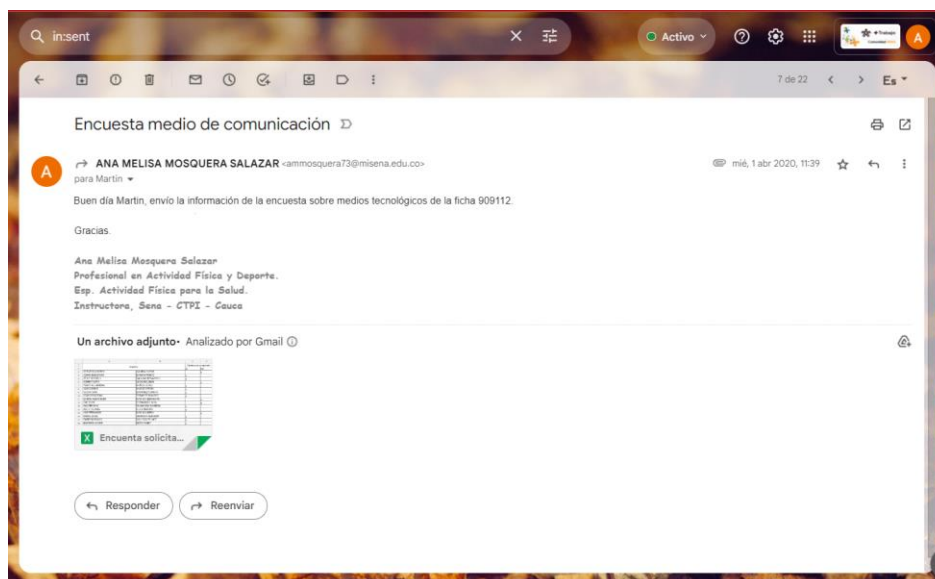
in:sent

Activo

7 de 22

Es

Encuesta medio de comunicación

ANA MELISA MOSQUERA SALAZAR <ammosquera73@misena.edu.co>

para Martin

mié, 1 abr 2020, 11:39

Buen día Martin, envío la información de la encuesta sobre medios tecnológicos de la ficha 909112.

Gracias.

Ana Melisa Mosquera Salazar
Profesional en Actividad Física y Deporte.
Esp. Actividad Física para la Salud.
Instructora, Sena - CTPI - Cauca

Un archivo adjunto · Analizado por Gmail

Encuenta solicita...

Responder

Reenviar